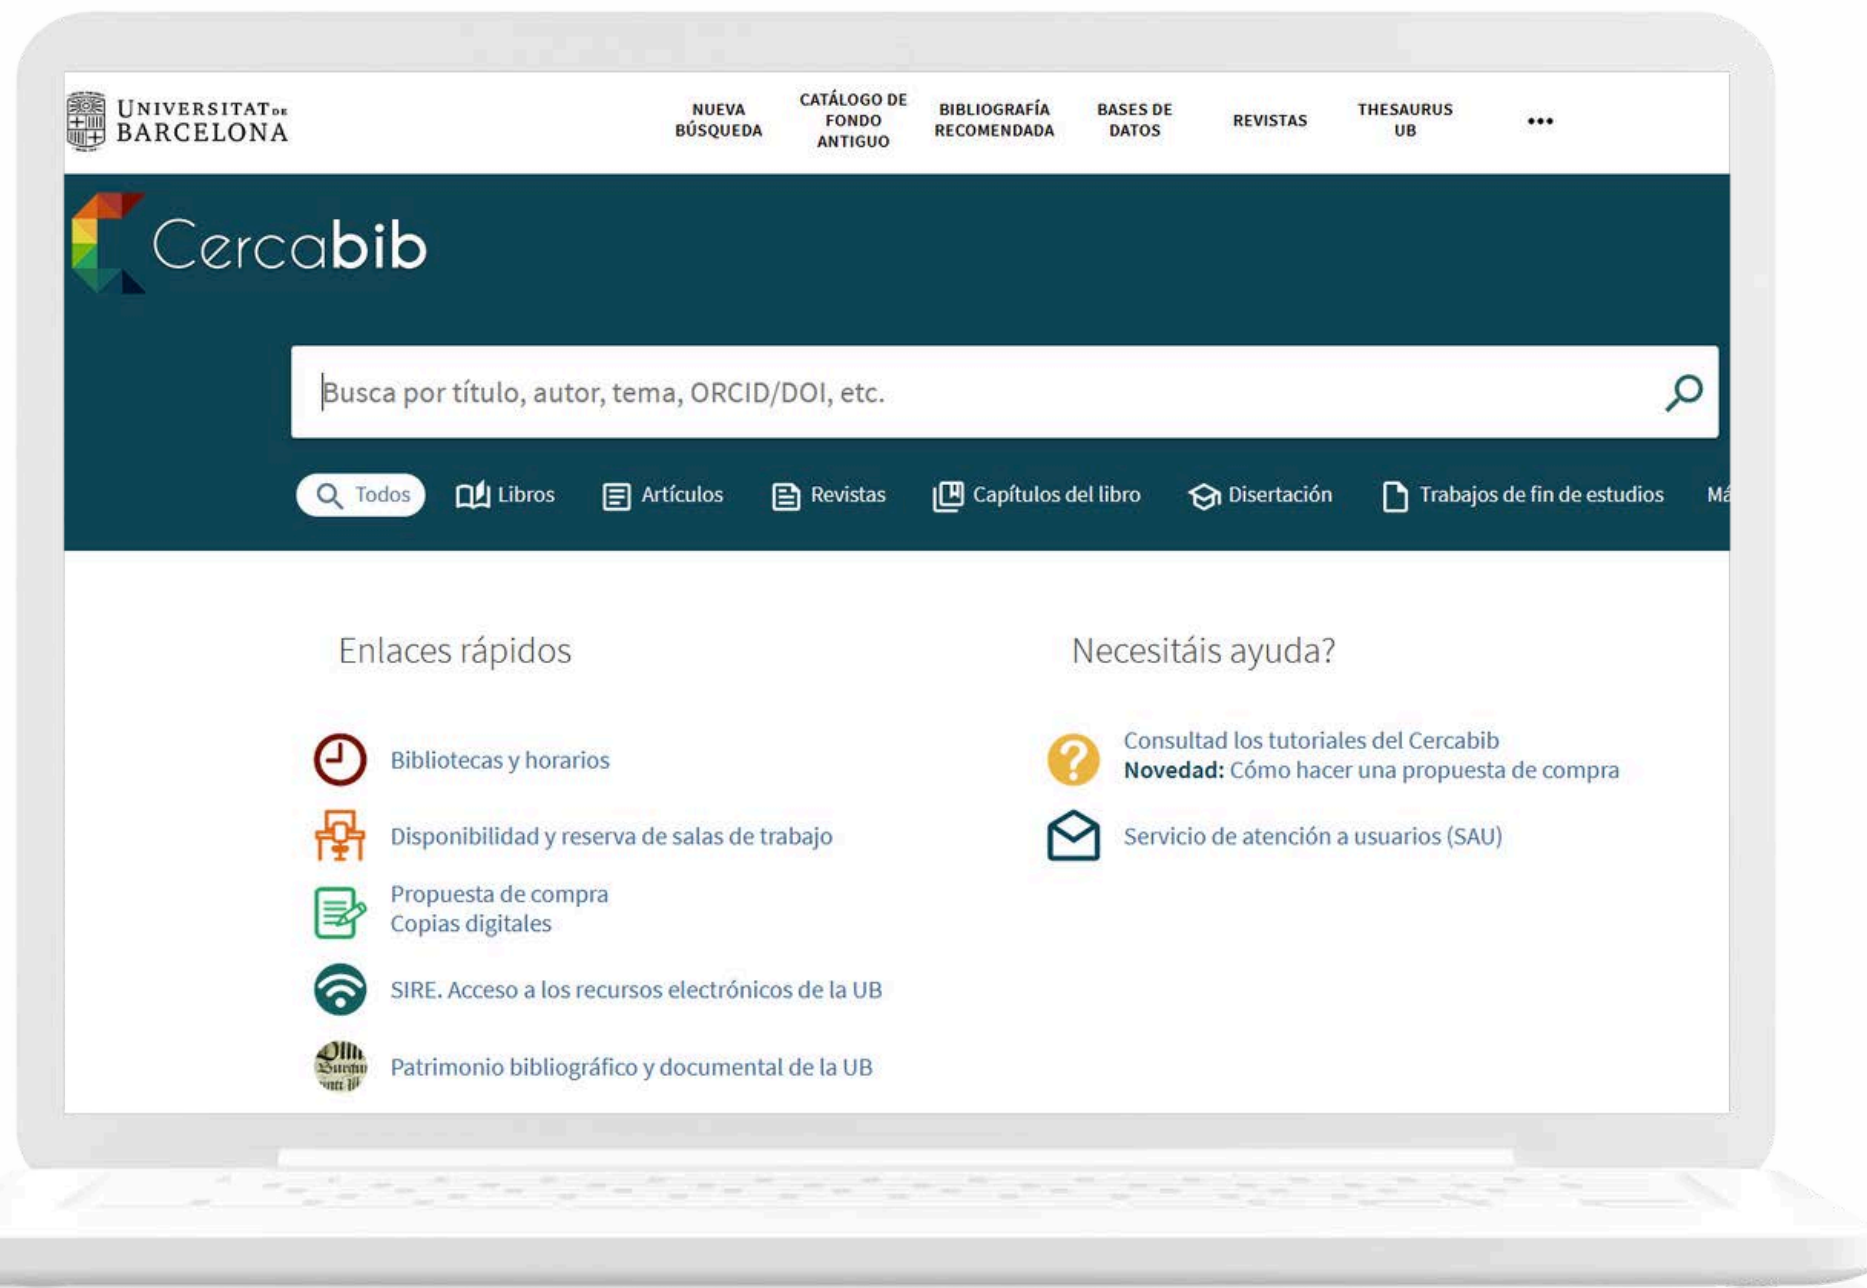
UNIVERSITAT DE BARCELONA

NUEVA BÚSQUEDA
CATÁLOGO DE FONDO ANTIGUO
BIBLIOGRAFÍA RECOMENDADA
BASES DE DATOS
REVISTAS
THESAURUS UB
•••

Cercabib

Busca por título, autor, tema, ORCID/DOI, etc.

Todos
Libros
Artículos
Revistas
Capítulos del libro
Disertación
Trabajos de fin de estudios
Má

Enlaces rápidos

Bibliotecas y horarios
Disponibilidad y reserva de salas de trabajo
Propuesta de compra
Copias digitales
SIRE. Acceso a los recursos electrónicos de la UB
Patrimonio bibliográfico y documental de la UB

Necesitáis ayuda?

Consultad los tutoriales del Cercabib
**Novedad:** Cómo hacer una propuesta de compra
Servicio de atención a usuarios (SAU)